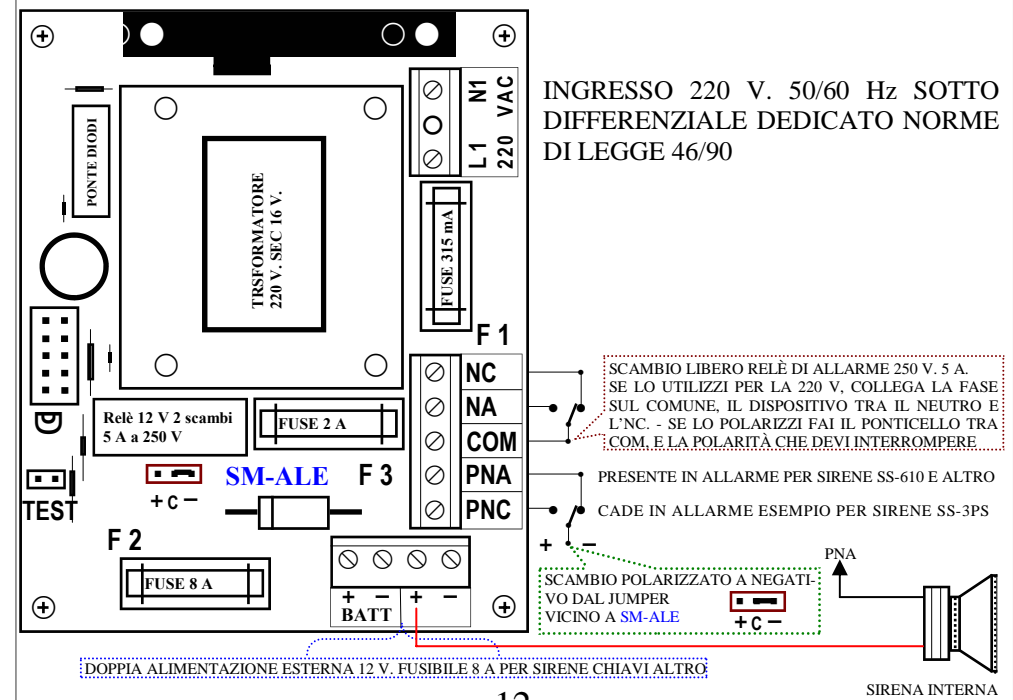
N1
VAC
L1
220

INGRESSO 220 V. 50/60 Hz SOTTO DIFFERENZIALE DEDICATO NORME DI LEGGE 46/90

PONTE DIODI

TRSFORMATORE
220 V. SEC 16 V.

FUSE 315 mA

F 1

D

Relè 12 V 2 scambi
5 A a 250 V

FUSE 2 A

NC
NA
COM
PNA
PNC

SCAMBIO LIBERO RELÈ DI ALLARME 250 V. 5 A. SE LO UTILIZZI PER LA 220 V, COLLEGA LA FASE SUL COMUNE, IL DISPOSITIVO TRA IL NEUTRO E L'NC. - SE LO POLARIZZI FAI IL PONTICELLO TRA COM, E LA POLARITÀ CHE DEVI INTERROMPERE

PRESENTE IN ALLARME PER SIRENE SS-610 E ALTRO

CADE IN ALLARME ESEMPIO PER SIRENE SS-3PS

TEST

+ C −

SM-ALE

F 3

F 2

FUSE 8 A

+ −
BATT
+ −

+ −

SCAMBIO POLARIZZATO A NEGATIVO DAL JUMPER VICINO A SM-ALE

+ C −

PNA

DOPPIA ALIMENTAZIONE ESTERNA 12 V. FUSIBILE 8 A PER SIRENE CHIAVI ALTRO

12

SIRENA INTERNA